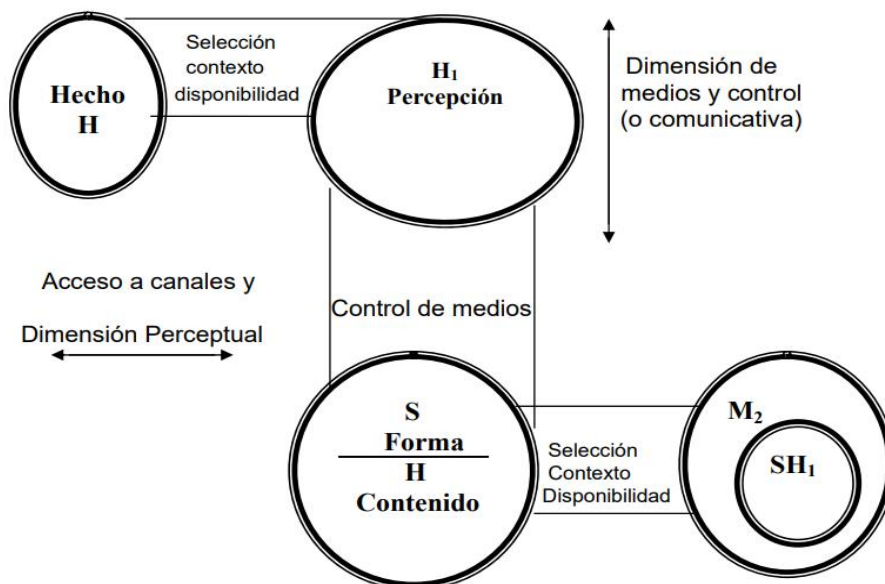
Hecho
H

Selección
contexto
disponibilidad

$H_1$
Percepción

Dimensión de medios y control (o comunicativa)

Acceso a canales y

Dimensión Perceptual

Control de medios

S
Forma
H
Contenido

Selección
Contexto
Disponibilidad

$M_2$

$SH_1$